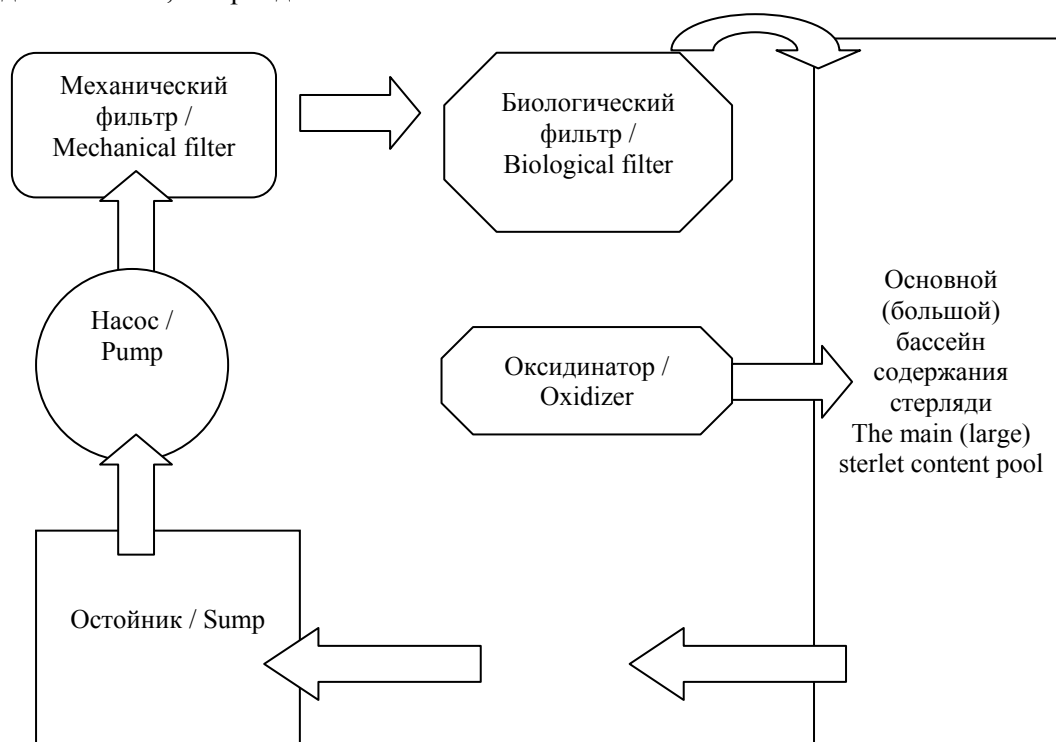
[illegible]

Механический фильтр / Mechanical filter

Биологический фильтр / Biological filter

Насос / Pump

Оксидинатор / Oxidizer

Основной (большой) бассейн содержания стерляди The main (large) sterlet content pool

Остойник / Sump